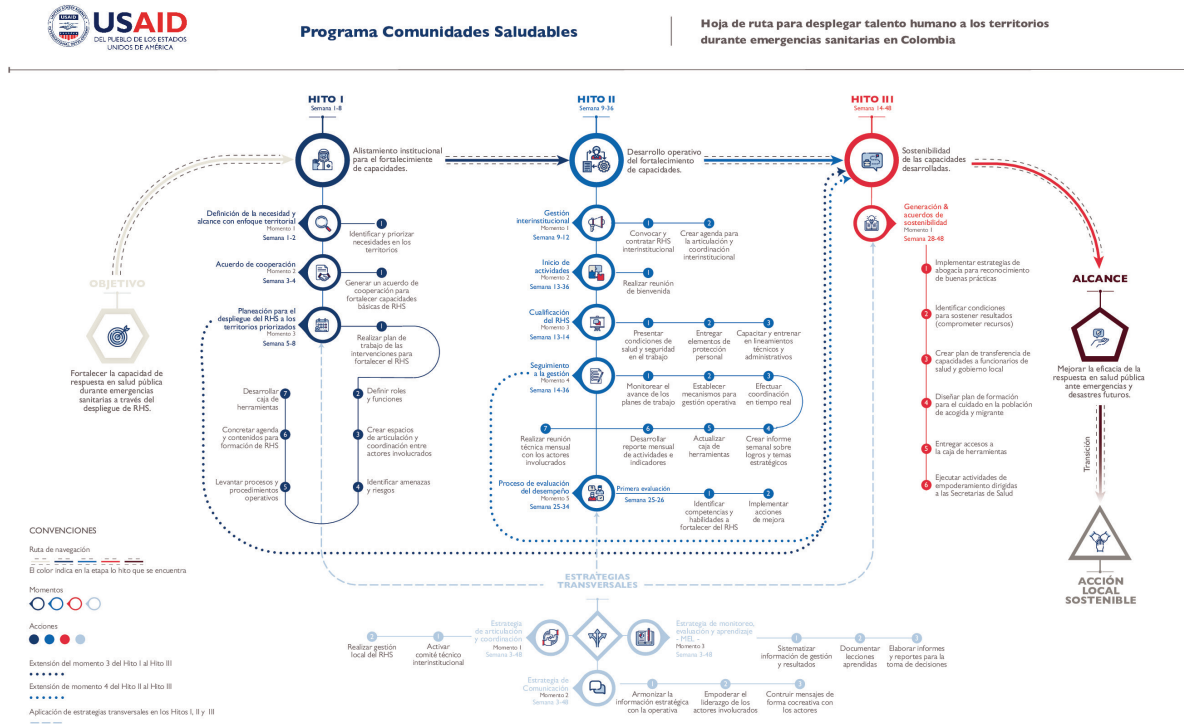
USAID
DEL PUEBLO DE LOS ESTADOS UNIDOS DE AMÉRICA

Programa Comunidades Saludables

Hoja de ruta para desplegar talento humano a los territorios durante emergencias sanitarias en Colombia

HITO I
Semana 1-8

Alistamiento institucional para el fortalecimiento de capacidades.

HITO II
Semana 9-36

Desarrollo operativo del fortalecimiento de capacidades.

HITO III
Semana 14-48

Sostenibilidad de las capacidades desarrolladas.

OBJETIVO

Fortalecer la capacidad de respuesta en salud pública durante emergencias sanitarias a través del despliegue de RHS.

Definición de la necesidad y alcance con enfoque territorial
Momento 1
Semana 1-2

1 Identificar y priorizar necesidades en los territorios

Acuerdo de cooperación
Momento 2
Semana 3-4

1 Generar un acuerdo de cooperación para fortalecer capacidades básicas de RHS

Planeación para el despliegue del RHS a los territorios priorizados
Momento 3
Semana 5-8

1 Realizar plan de trabajo de las intervenciones para fortalecer el RHS

2 Definir roles y funciones

3 Crear espacios de articulación y coordinación entre actores involucrados

4 Identificar amenazas y riesgos

5 Levantar procesos y procedimientos operativos

6 Concretar agenda y contenidos para formación de RHS

7 Desarrollar caja de herramientas

Gestión interinstitucional
Momento 1
Semana 9-12

1 Convocar y contratar RHS interinstitucional

2 Crear agenda para la articulación y coordinación interinstitucional

Inicio de actividades
Momento 2
Semana 13-36

1 Realizar reunión de bienvenida

Cualificación del RHS
Momento 3
Semana 13-14

1 Presentar condiciones de salud y seguridad en el trabajo

2 Entregar elementos de protección personal

3 Capacitar y entrenar en lineamientos técnicos y administrativos

Seguimiento a la gestión
Momento 4
Semana 14-36

1 Monitorear el avance de los planes de trabajo

2 Establecer mecanismos para gestión operativa

3 Efectuar coordinación en tiempo real

4 Crear informe semanal sobre logros y temas estratégicos

5 Actualizar caja de herramientas

6 Desarrollar reporte mensual de actividades e indicadores

7 Realizar reunión técnica mensual con los actores involucrados

Proceso de evaluación del desempeño
Momento 5
Semana 25-34

Primera evaluación
Semana 25-26

1 Identificar competencias y habilidades a fortalecer del RHS

2 Implementar acciones de mejora

Generación & acuerdos de sostenibilidad
Momento 1
Semana 28-48

1 Implementar estrategias de abogacía para reconocimiento de buenas prácticas

2 Identificar condiciones para sostener resultados (comprometer recursos)

3 Crear plan de transferencia de capacidades a funcionarios de salud y gobierno local

4 Diseñar plan de formación para el cuidado en la población de acogida y migrante

5 Entregar accesos a la caja de herramientas

6 Ejecutar actividades de empoderamiento dirigidas a las Secretarías de Salud

ALCANCE

Mejorar la eficacia de la respuesta en salud pública ante emergencias y desastres futuros.

Transición

ACCIÓN LOCAL SOSTENIBLE

CONVENCIONES

Ruta de navegación
El color indica en la etapa lo hito que se encuentra

Momentos

Acciones

Extensión del momento 3 del Hito I al Hito III

Extensión de momento 4 del Hito II al Hito III

Aplicación de estrategias transversales en los Hitos I, II y III

ESTRATEGIAS TRANSVERSALES

Estrategia de articulación y coordinación
Momento 1
Semana 3-48

1 Activar comité técnico interinstitucional

2 Realizar gestión local del RHS

Estrategia de monitoreo, evaluación y aprendizaje - MEL -
Momento 3
Semana 3-48

1 Sistematizar información de gestión y resultados

2 Documentar lecciones aprendidas

3 Elaborar informes y reportes para la toma de decisiones

Estrategia de Comunicación
Momento 2
Semana 3-48

1 Armonizar la información estratégica con la operativa

2 Empoderar el liderazgo de los actores involucrados

3 Contruir mensajes de forma cocreativa con los actores